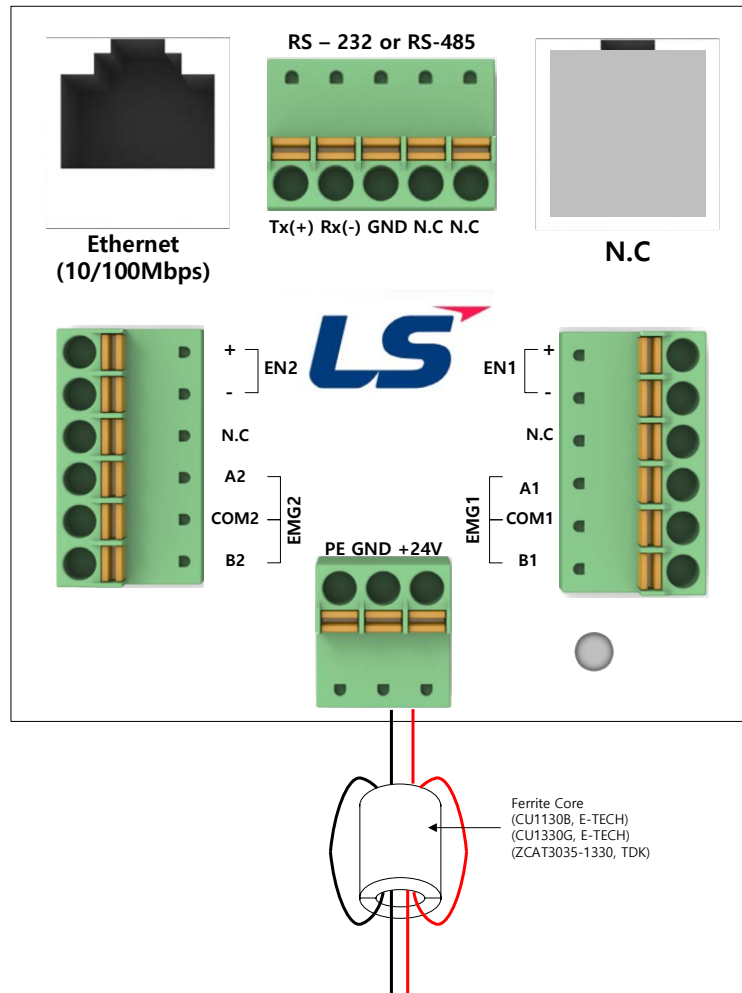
RS – 232 or RS-485

Tx(+) Rx(-) GND N.C N.C

Ethernet
(10/100Mbps)

N.C

LS

+
EN2
-

N.C

A2
COM2
B2
EMG2

+
EN1
-

N.C

A1
COM1
B1
EMG1

PE GND +24V

Ferrite Core
(CU1130B, E-TECH)
(CU1330G, E-TECH)
(ZCAT3035-1330, TDK)